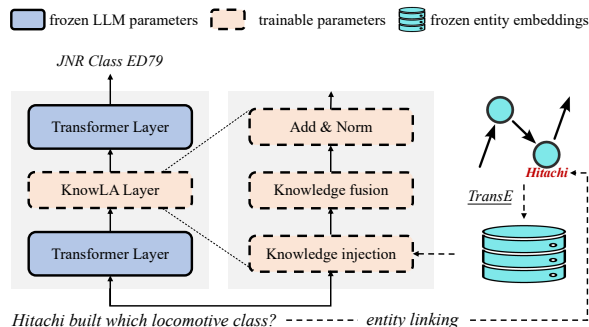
frozen LLM parameters trainable parameters frozen entity embeddings

JNR Class ED79

Transformer Layer

KnowLA Layer

Transformer Layer

Add & Norm

Knowledge fusion

Knowledge injection

Hitachi

TransE

Hitachi built which locomotive class? entity linking